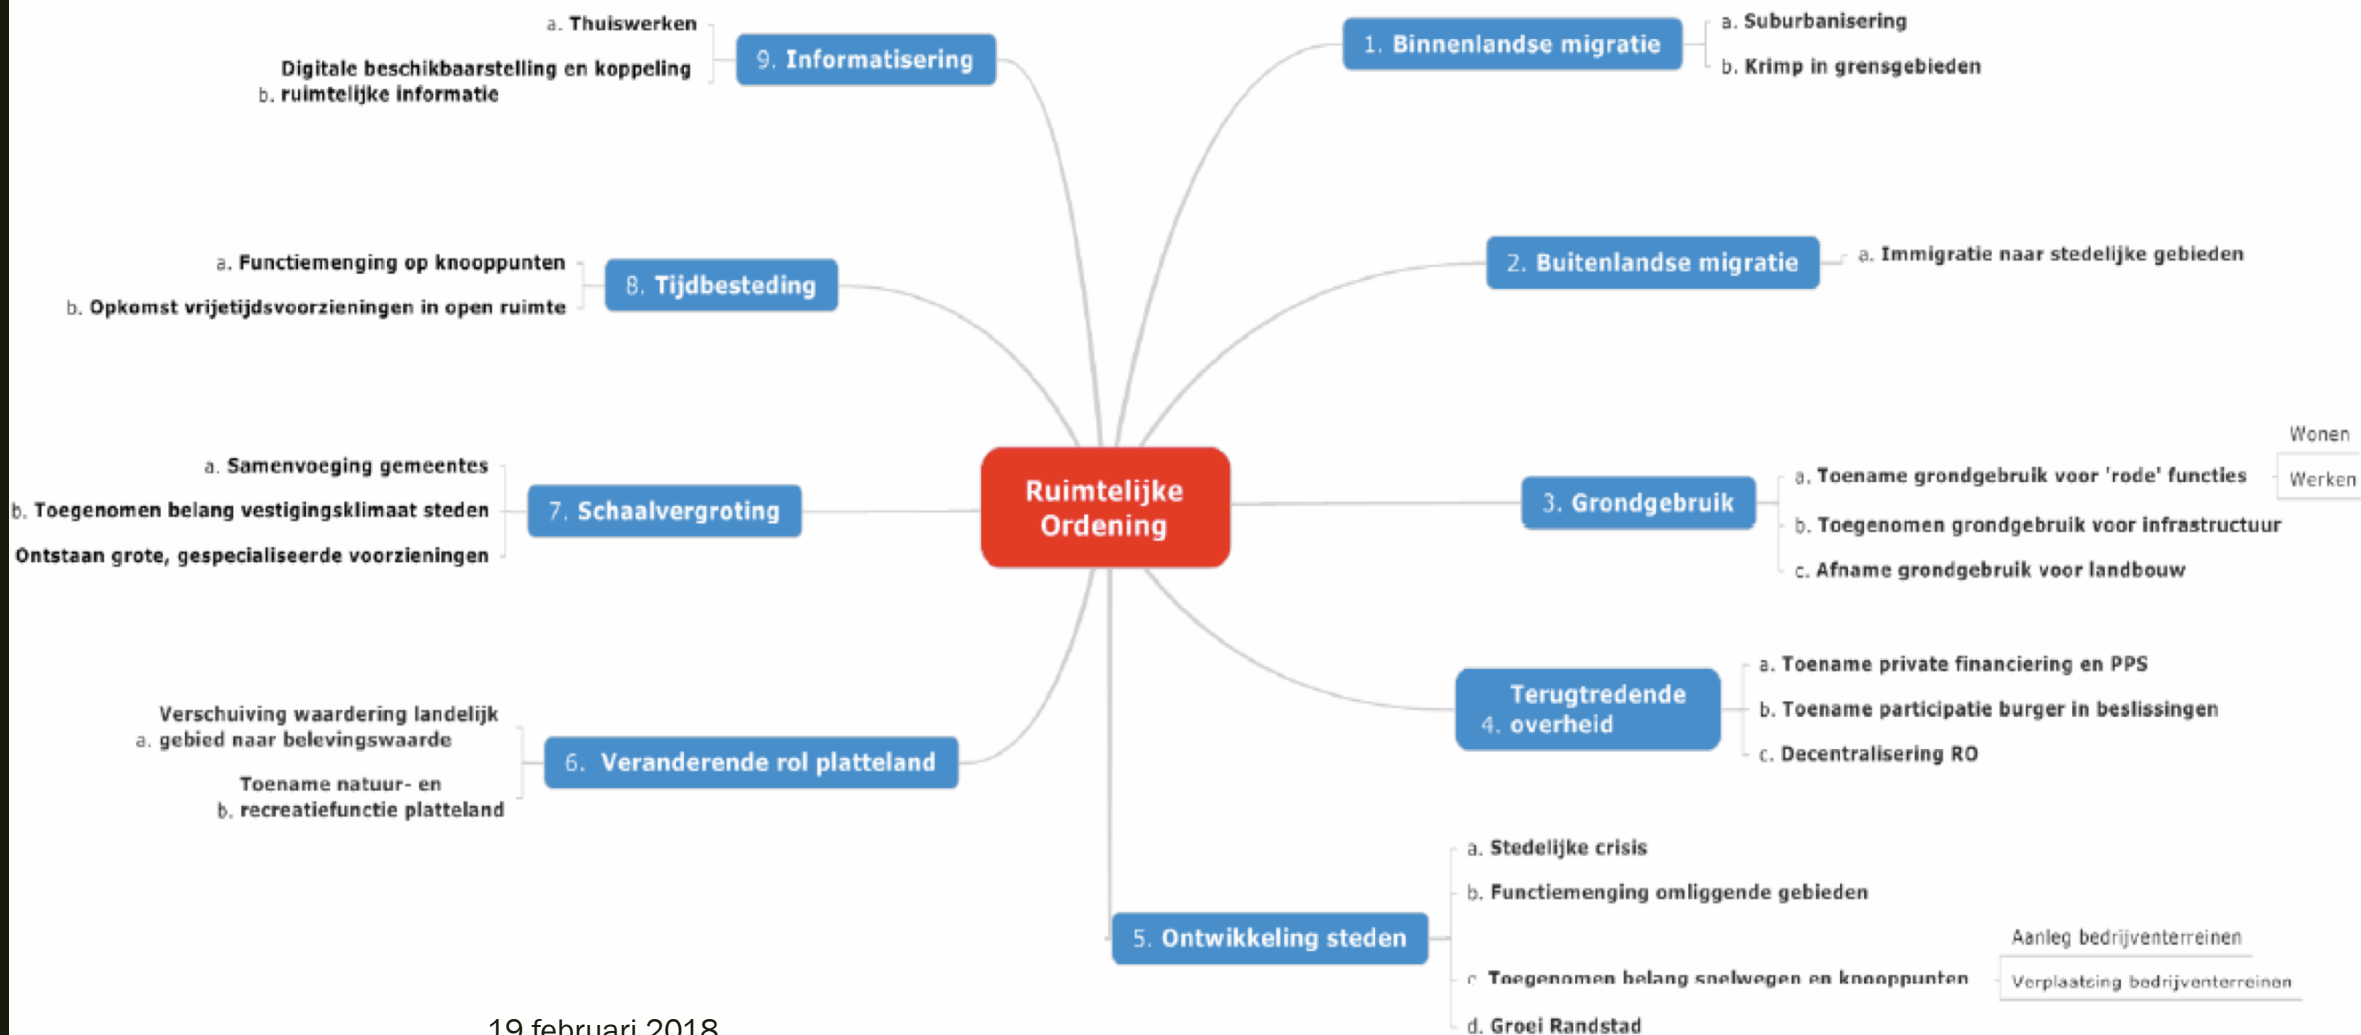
Ruimtelijke Ordening

1. Binnenlandse migratie
a. Suburbanisering
b. Krimp in grensgebieden

2. Buitenlandse migratie
a. Immigratie naar stedelijke gebieden

3. Grondgebruik
a. Toename grondgebruik voor 'rode' functies
Wonen
Werken
b. Toegenomen grondgebruik voor infrastructuur
c. Afname grondgebruik voor landbouw

4. Terugtredende overheid
a. Toename private financiering en PPS
b. Toename participatie burger in beslissingen
c. Decentralisering RO

5. Ontwikkeling steden
a. Stedelijke crisis
b. Functiemenging omliggende gebieden
c. Toegenomen belang snelwegen en knooppunten
Aanleg bedrijventerreinen
Verplaatsing bedrijventerreinen
d. Groei Randstad

6. Veranderende rol platteland
a. Verschuiving waardering landelijk gebied naar belevingswaarde
b. Toename natuur- en recreatiefunctie platteland

7. Schaalvergroting
a. Samenvoeging gemeentes
b. Toegenomen belang vestigingsklimaat steden
Ontstaan grote, gespecialiseerde voorzieningen

8. Tijdbesteding
a. Functiemenging op knooppunten
b. Opkomst vrijetijdsvoorzieningen in open ruimte

9. Informatisering
a. Thuiswerken
b. Digitale beschikbaarstelling en koppeling ruimtelijke informatie

19 februari 2018